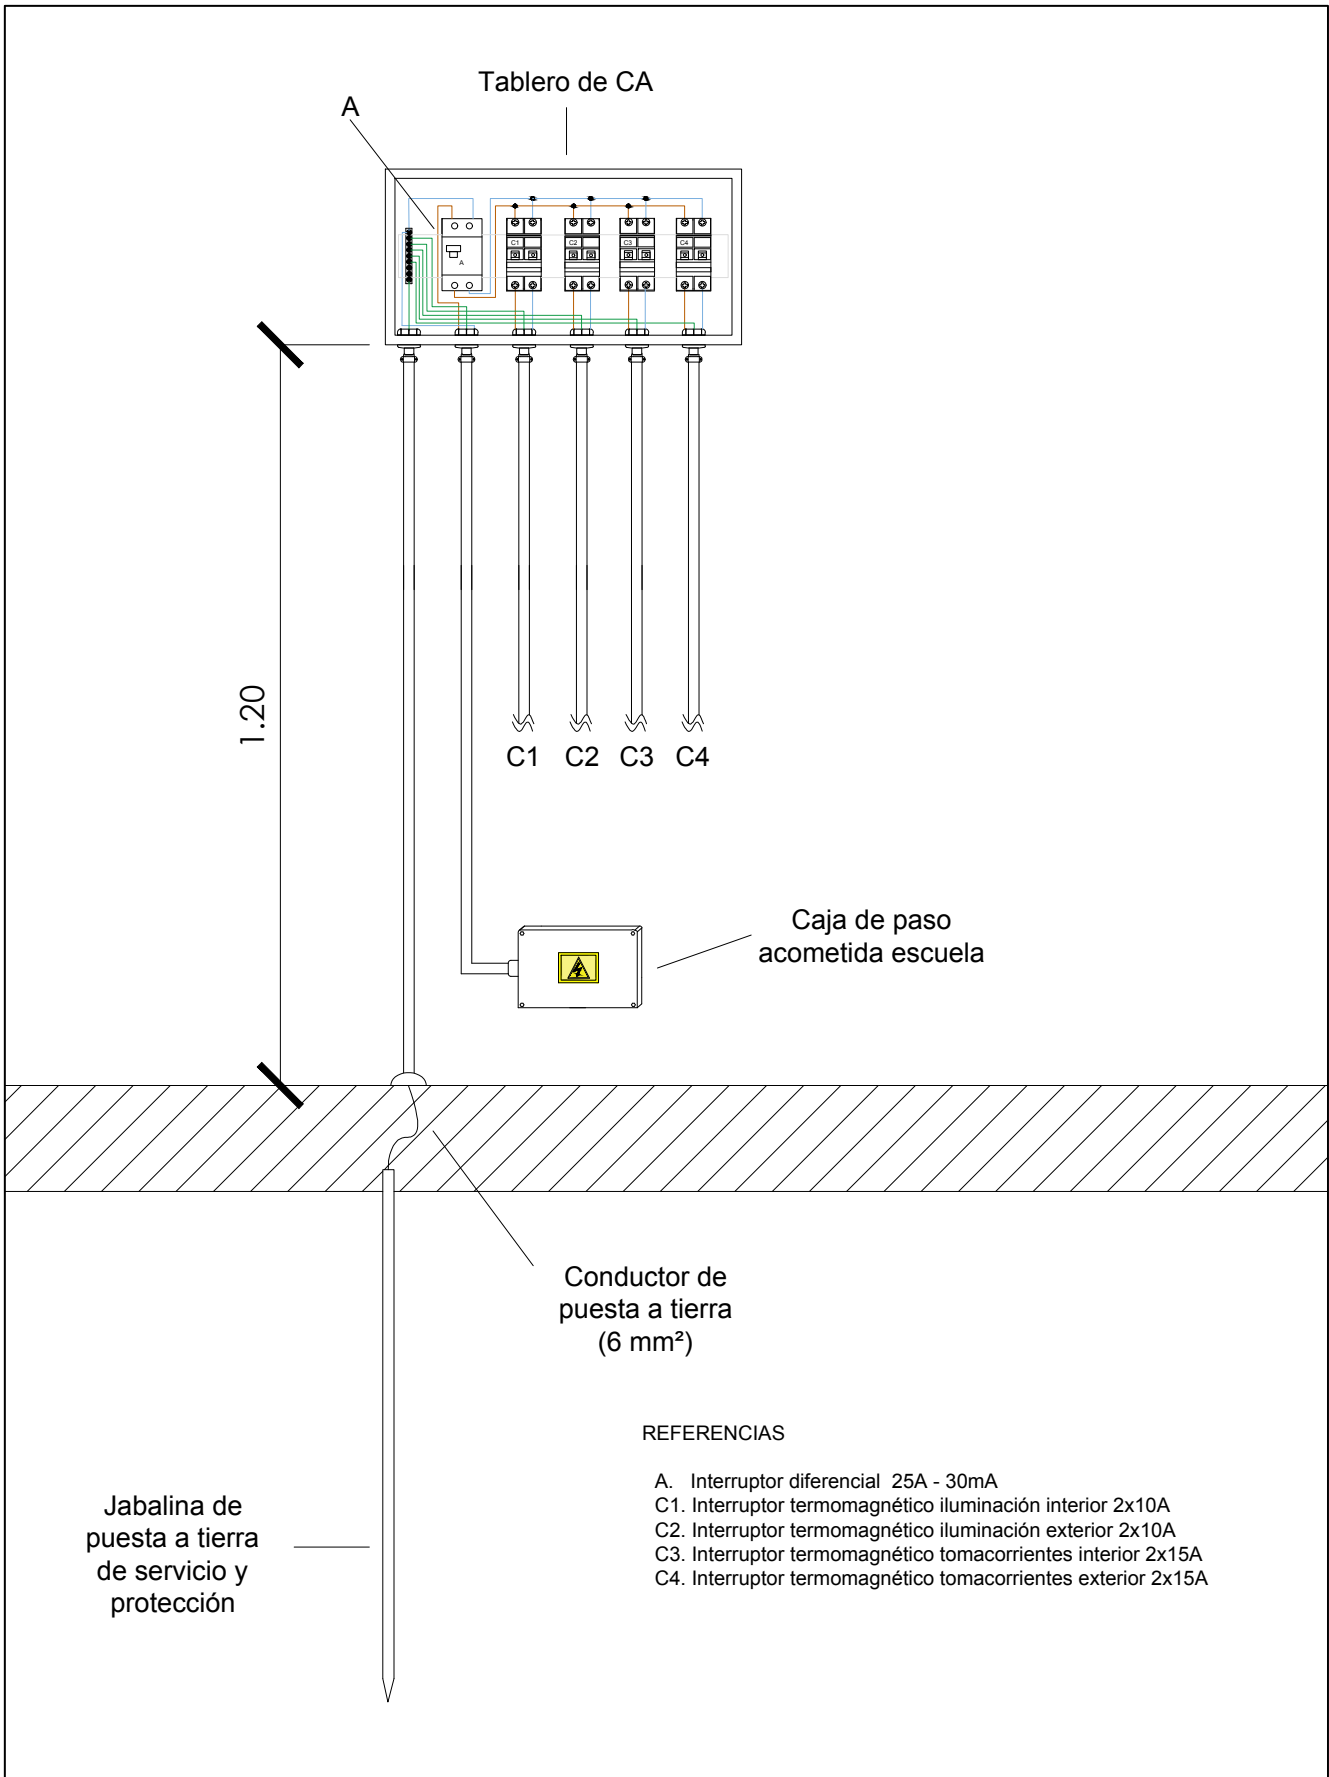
Tablero de CA

A

A

C1 C2 C3 C4

1.20

C1 C2 C3 C4

Caja de paso acometida escuela

Conductor de puesta a tierra (6 mm²)

REFERENCIAS

A. Interruptor diferencial 25A - 30mA
C1. Interruptor termomagnético iluminación interior 2x10A
C2. Interruptor termomagnético iluminación exterior 2x10A
C3. Interruptor termomagnético tomacorrientes interior 2x15A
C4. Interruptor termomagnético tomacorrientes exterior 2x15A

Jabalina de puesta a tierra de servicio y protección